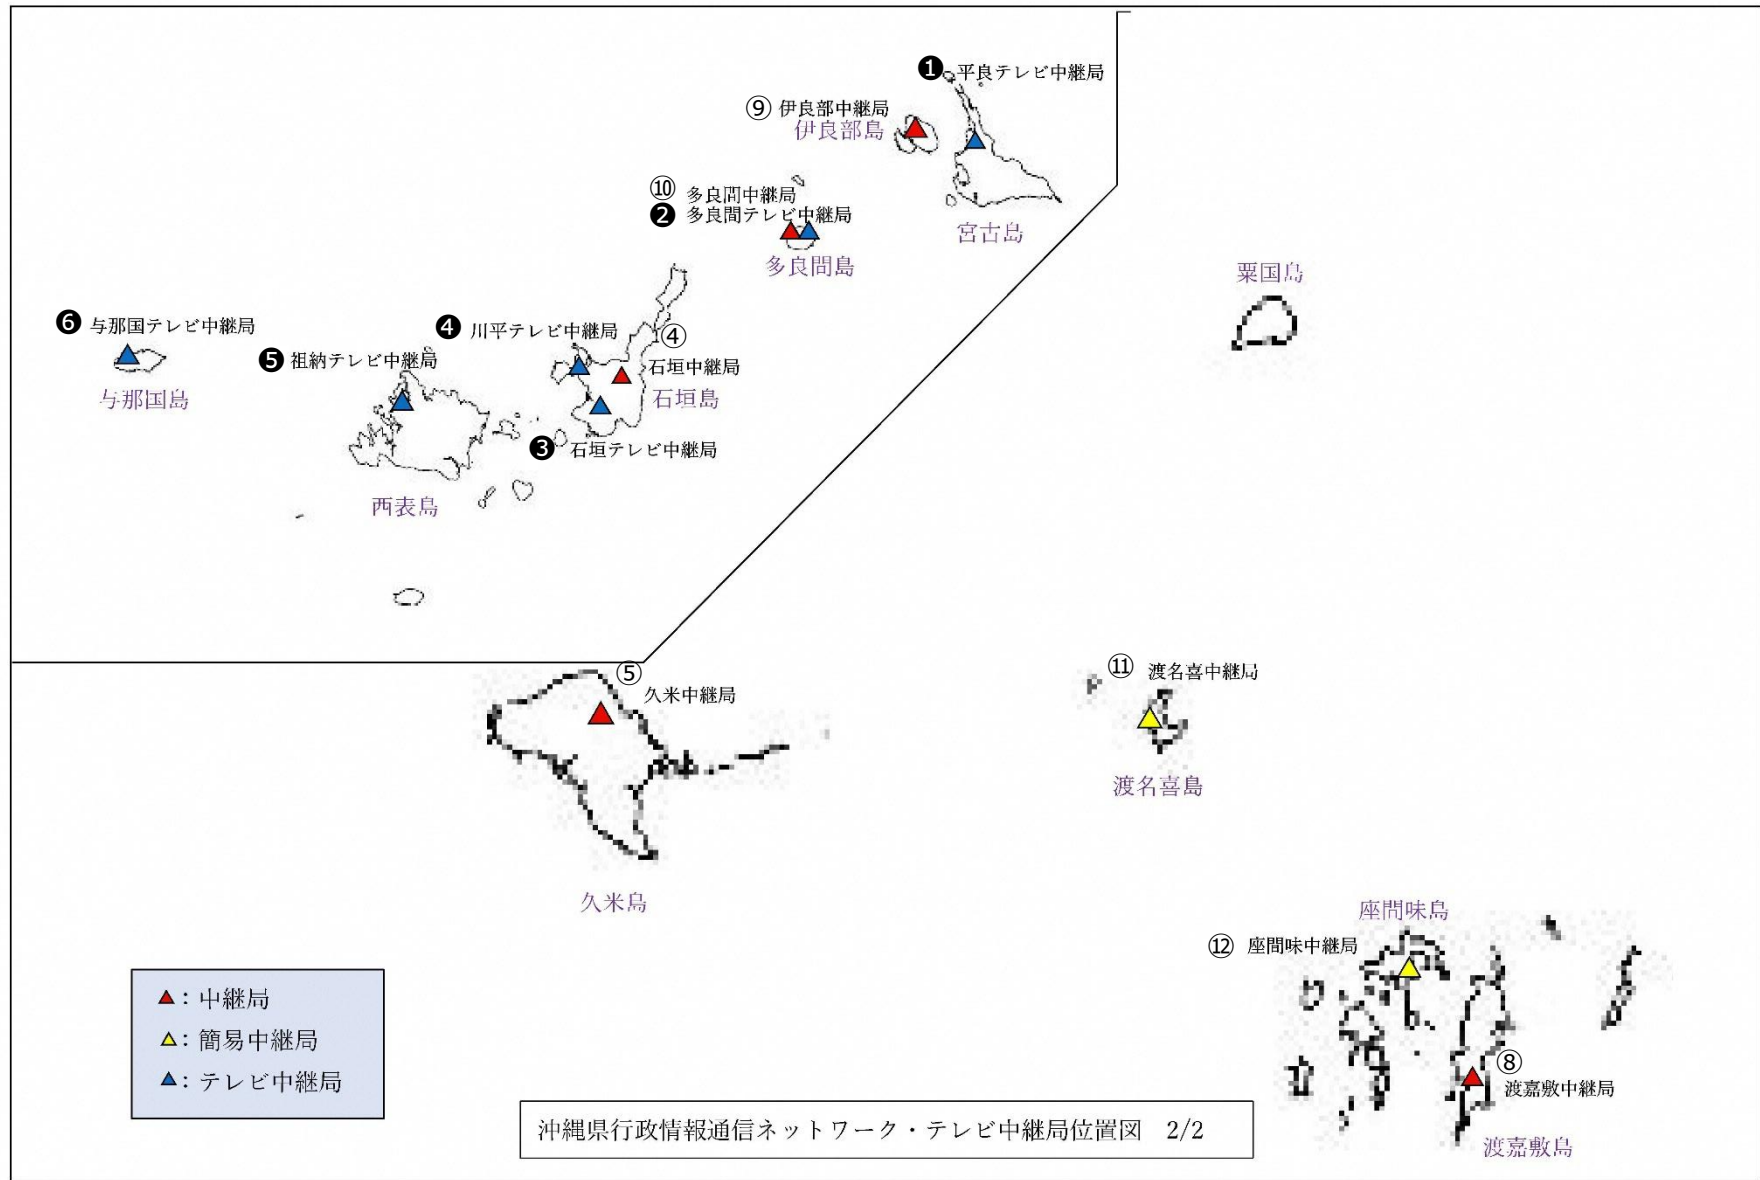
❶ 平良テレビ中継局
⑨ 伊良部中継局
伊良部島
宮古島
⑩ 多良間中継局
❷ 多良間テレビ中継局
多良間島
粟国島
❻ 与那国テレビ中継局
与那国島
❹ 川平テレビ中継局
④
石垣中継局
石垣島
❺ 祖納テレビ中継局
❸ 石垣テレビ中継局
西表島
⑤
久米中継局
久米島
⑪ 渡名喜中継局
渡名喜島
座間味島
⑫ 座間味中継局
⑧
渡嘉敷中継局
渡嘉敷島
▲：中継局
▲：簡易中継局
▲：テレビ中継局
沖縄県行政情報通信ネットワーク・テレビ中継局位置図 2/2